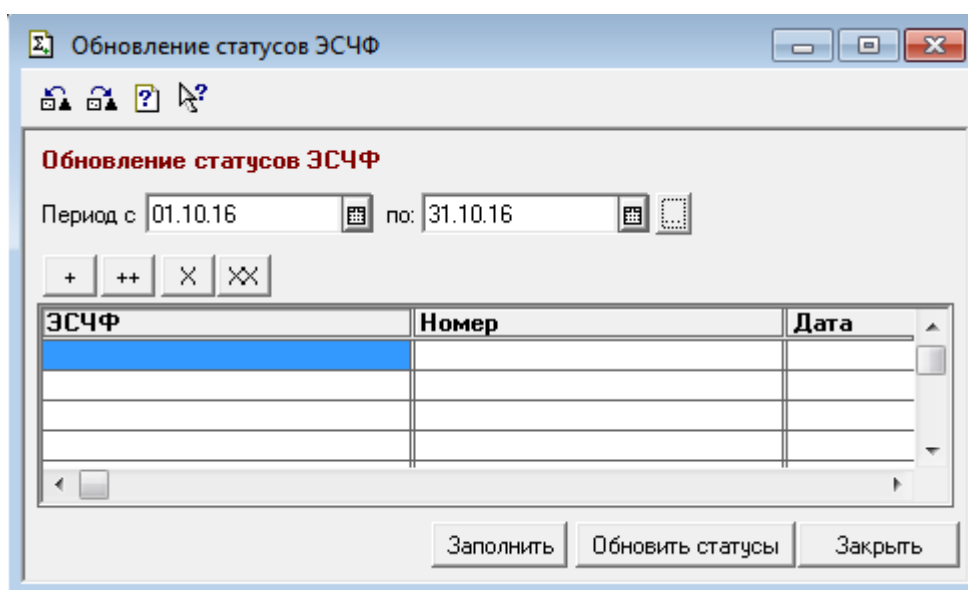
Обновление статусов ЭСЧФ

Обновление статусов ЭСЧФ

Период с 01.10.16 по: 31.10.16

+ ++ X XX

| ЭСЧФ | Номер | Дата |
|---|---|---|
| | | |
| | | |
| | | |
| | | |

Заполнить Обновить статусы Закрыть